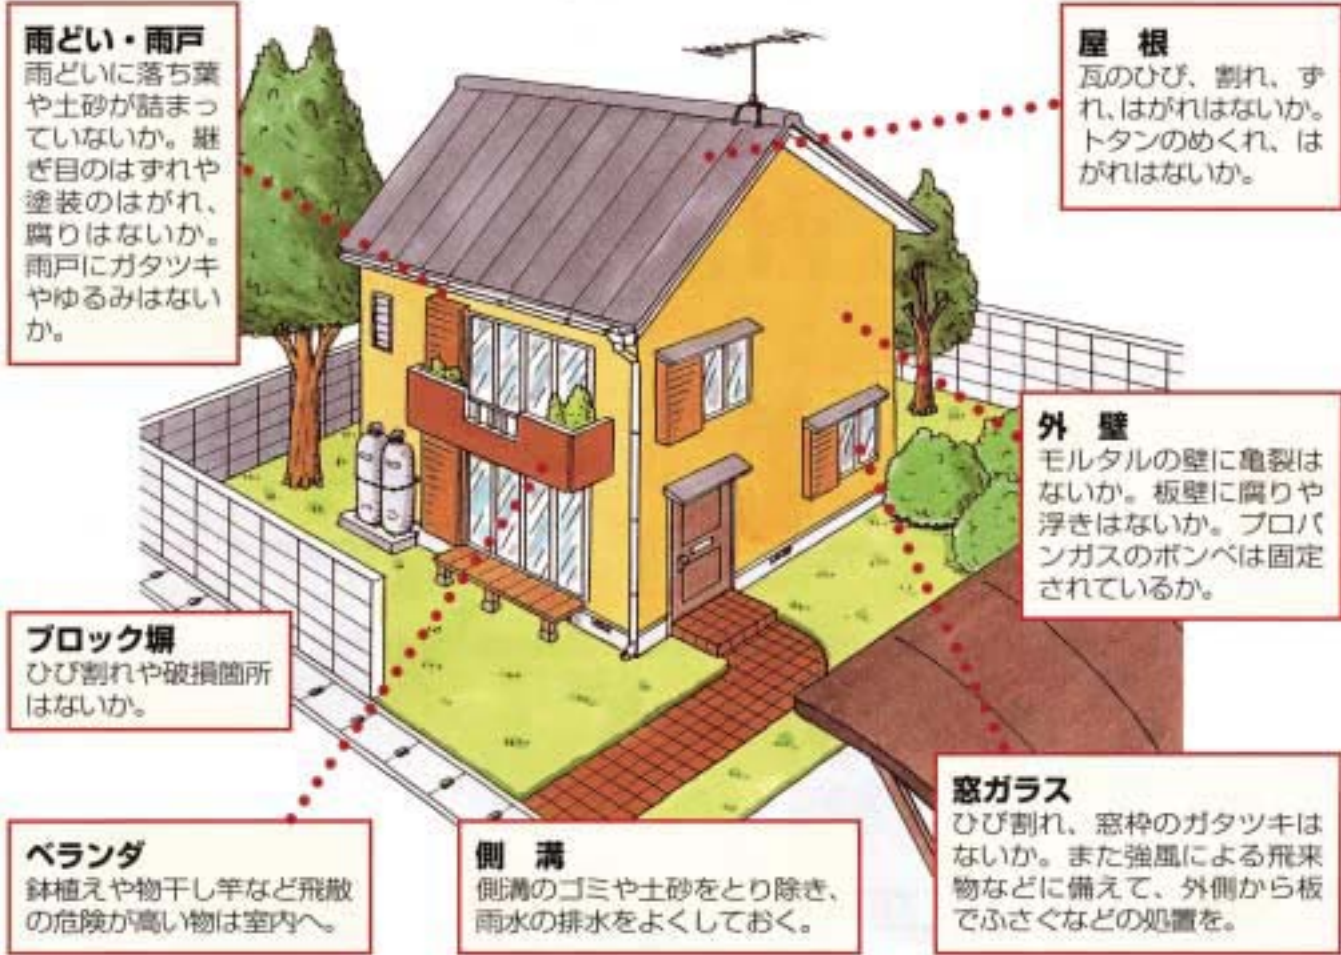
雨どい・雨戸
雨どいに落ち葉や土砂が詰まっていないか。継ぎ目のはずれや塗装のはがれ、腐りはないか。雨戸にガタツキやゆるみはないか。

屋　根
瓦のひび、割れ、ずれ、はがれはないか。トタンのめくれ、はがれはないか。

外　壁
モルタルの壁に亀裂はないか。板壁に腐りや浮きはないか。プロパンガスのボンベは固定されているか。

ブロック塀
ひび割れや破損箇所はないか。

窓ガラス
ひび割れ、窓枠のガタツキはないか。また強風による飛来物などに備えて、外側から板でふさぐなどの処置を。

ベランダ
鉢植えや物干し竿など飛散の危険が高い物は室内へ。

側　溝
側溝のゴミや土砂をとり除き、雨水の排水をよくしておく。